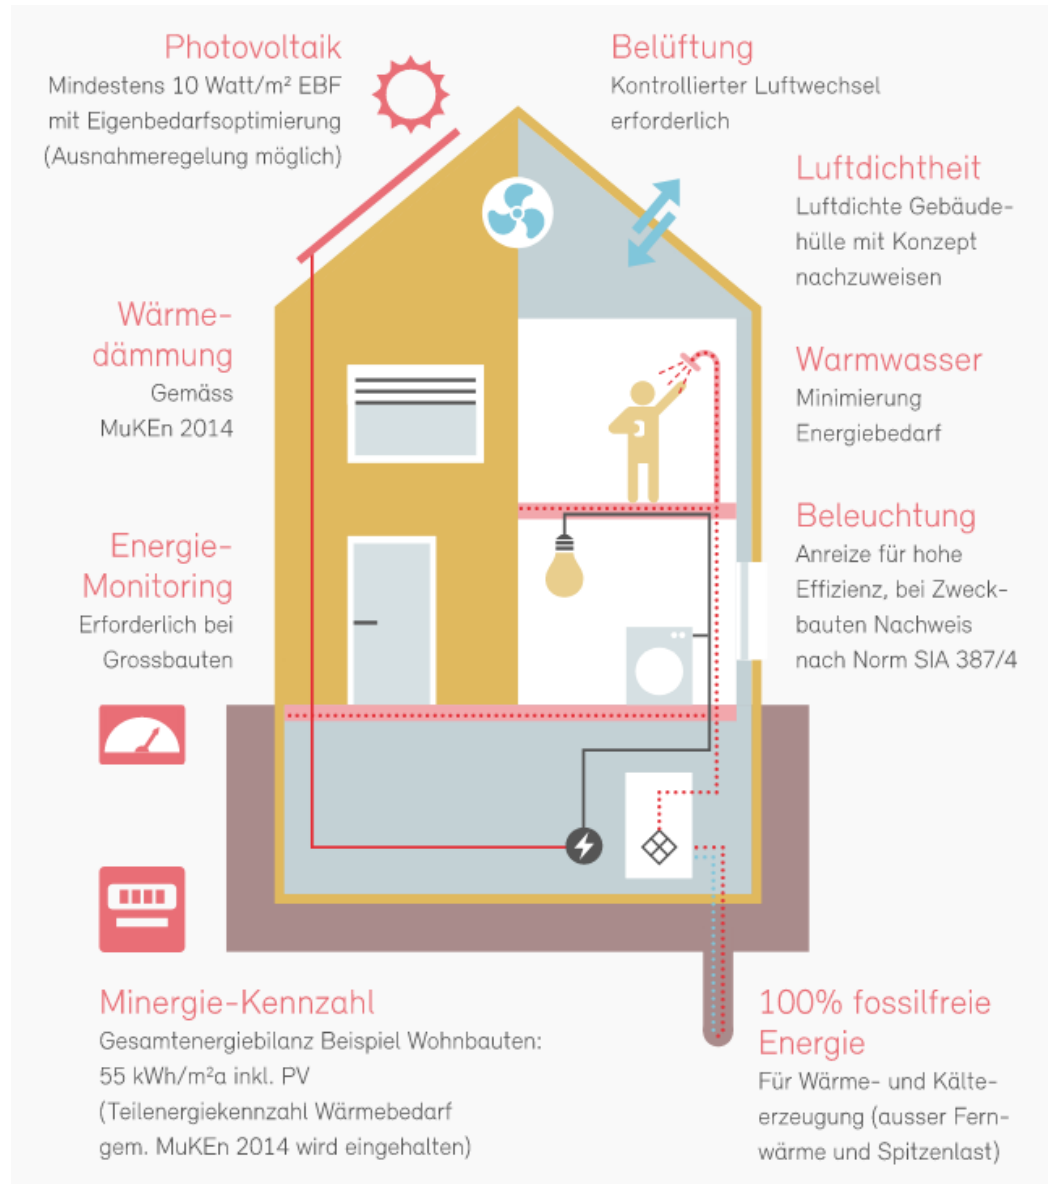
Photovoltaik
Mindestens 10 Watt/m² EBF mit Eigenbedarfsoptimierung (Ausnahmeregelung möglich)

Belüftung
Kontrollierter Luftwechsel erforderlich

Luftdichtheit
Luftdichte Gebäudehülle mit Konzept nachzuweisen

Wärmedämmung
Gemäss MuKEn 2014

Warmwasser
Minimierung Energiebedarf

Energie-Monitoring
Erforderlich bei Grossbauten

Beleuchtung
Anreize für hohe Effizienz, bei Zweckbauten Nachweis nach Norm SIA 387/4

Minergie-Kennzahl
Gesamtenergiebilanz Beispiel Wohnbauten: 55 kWh/m²a inkl. PV (Teilenergiekennzahl Wärmebedarf gem. MuKEn 2014 wird eingehalten)

100% fossilfreie Energie
Für Wärme- und Kälteerzeugung (ausser Fernwärme und Spitzenlast)